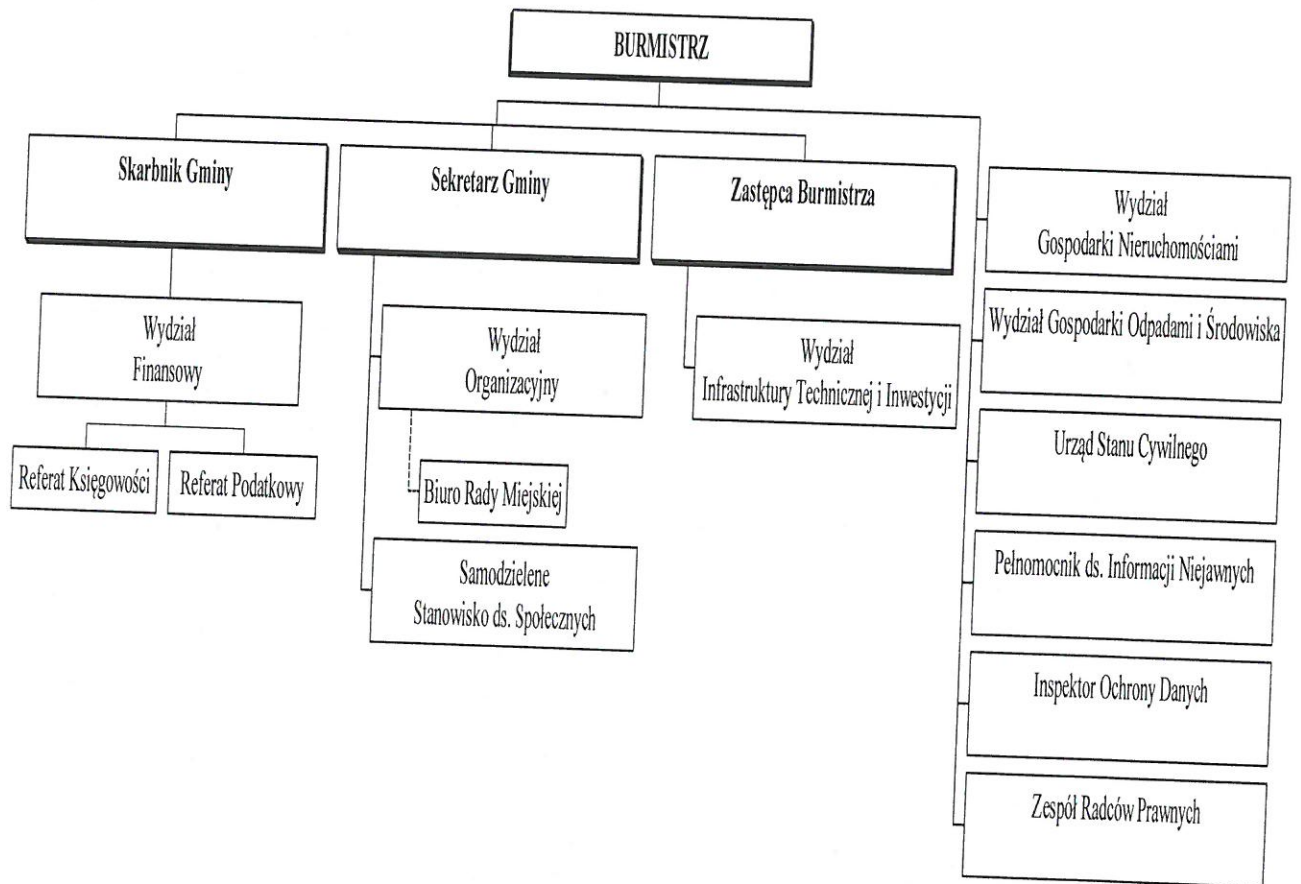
BURMISTRZ

Skarbnik Gminy

Sekretarz Gminy

Zastępca Burmistrza

Wydział Gospodarki Nieruchomościami

Wydział Finansowy

Referat Księgowości

Referat Podatkowy

Wydział Organizacyjny

Biuro Rady Miejskiej

Samodzielene Stanowisko ds. Społecznych

Wydział Infrastruktury Technicznej i Inwestycji

Wydział Gospodarki Odpadami i Środowiska

Urząd Stanu Cywilnego

Pełnomocnik ds. Informacji Niejawnych

Inspektor Ochrony Danych

Zespół Radców Prawnych